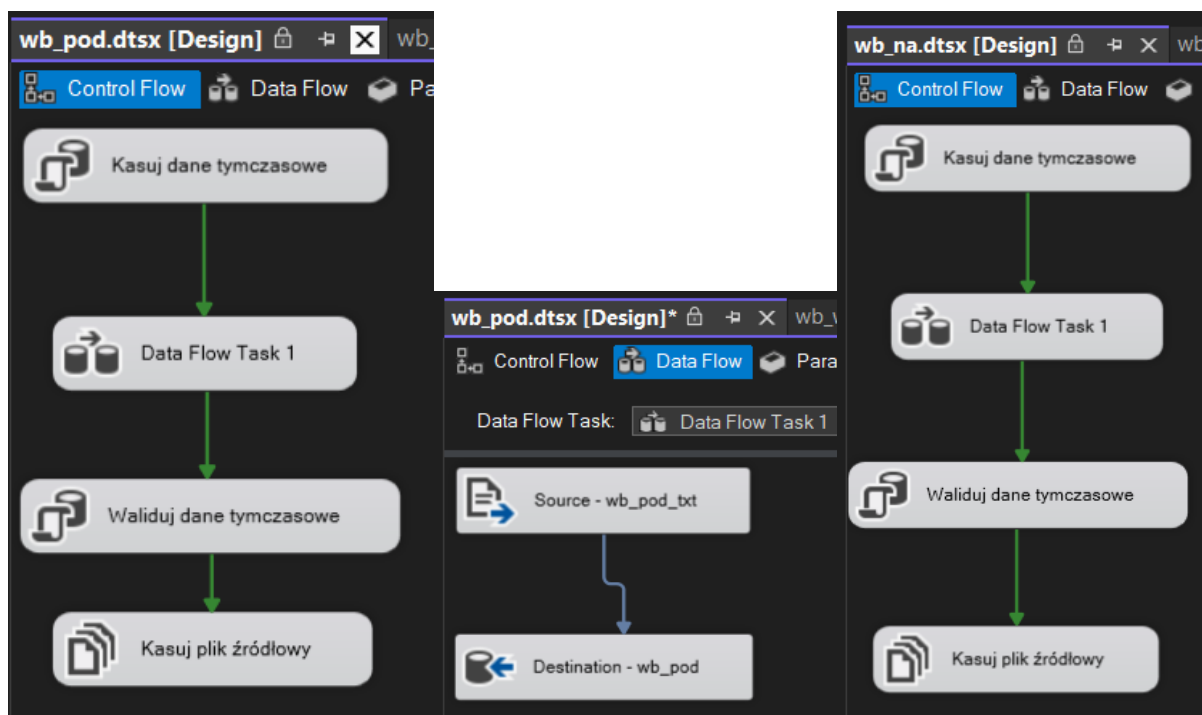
wb_pod.dtsx [Design] wb_
Control Flow Data Flow Pa
Kasuj dane tymczasowe
Data Flow Task 1
Waliduj dane tymczasowe
Kasuj plik źródłowy

wb_pod.dtsx [Design]* wb_
Control Flow Data Flow Para
Data Flow Task: Data Flow Task 1
Source - wb_pod_txt
Destination - wb_pod

wb_na.dtsx [Design] wb
Control Flow Data Flow
Kasuj dane tymczasowe
Data Flow Task 1
Waliduj dane tymczasowe
Kasuj plik źródłowy